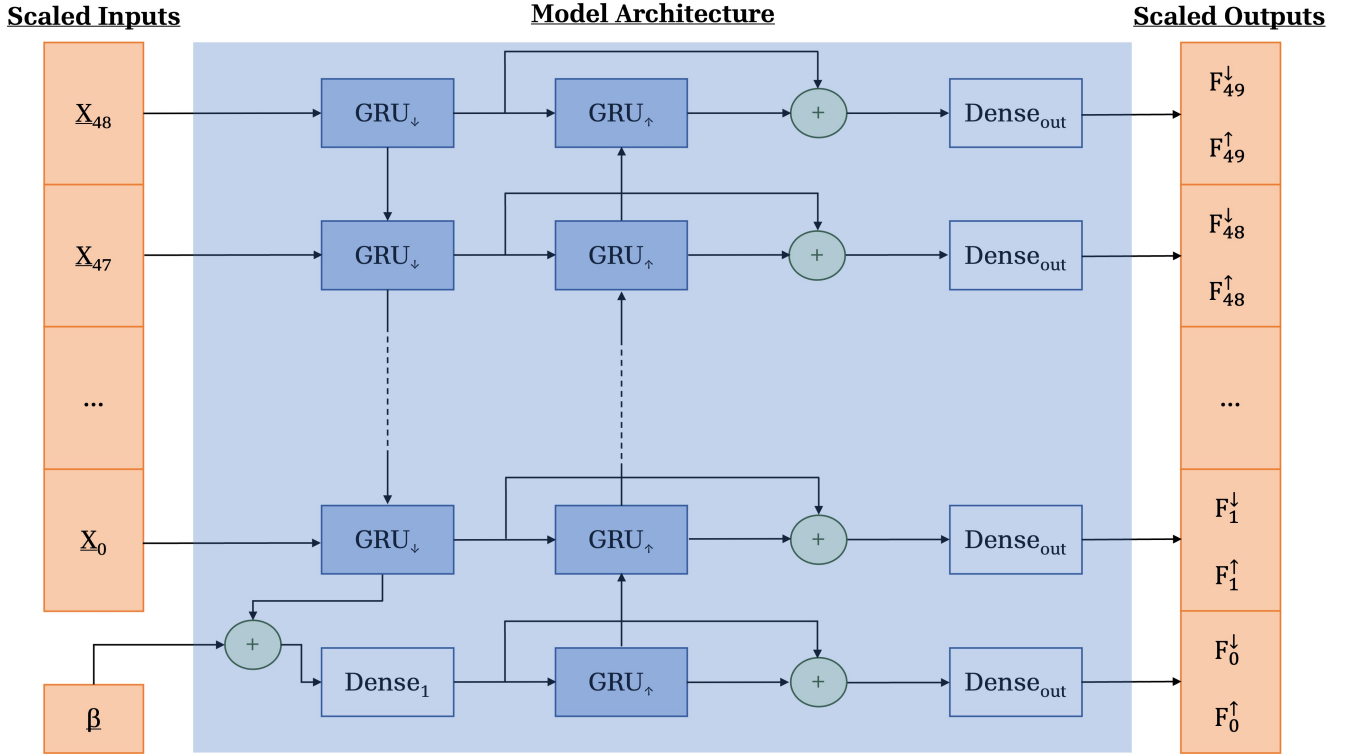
Scaled Inputs

Model Architecture

Scaled Outputs

$\underline{X}_{48}$

$\underline{X}_{47}$

...

$\underline{X}_{0}$

$\underline{\beta}$

GRU$_{\downarrow}$

GRU$_{\uparrow}$

+

Dense$_{out}$

GRU$_{\downarrow}$

GRU$_{\uparrow}$

+

Dense$_{out}$

GRU$_{\downarrow}$

GRU$_{\uparrow}$

+

Dense$_{out}$

+

Dense$_{1}$

GRU$_{\uparrow}$

+

Dense$_{out}$

$F_{49}^{\downarrow}$

$F_{49}^{\uparrow}$

$F_{48}^{\downarrow}$

$F_{48}^{\uparrow}$

...

$F_{1}^{\downarrow}$

$F_{1}^{\uparrow}$

$F_{0}^{\downarrow}$

$F_{0}^{\uparrow}$